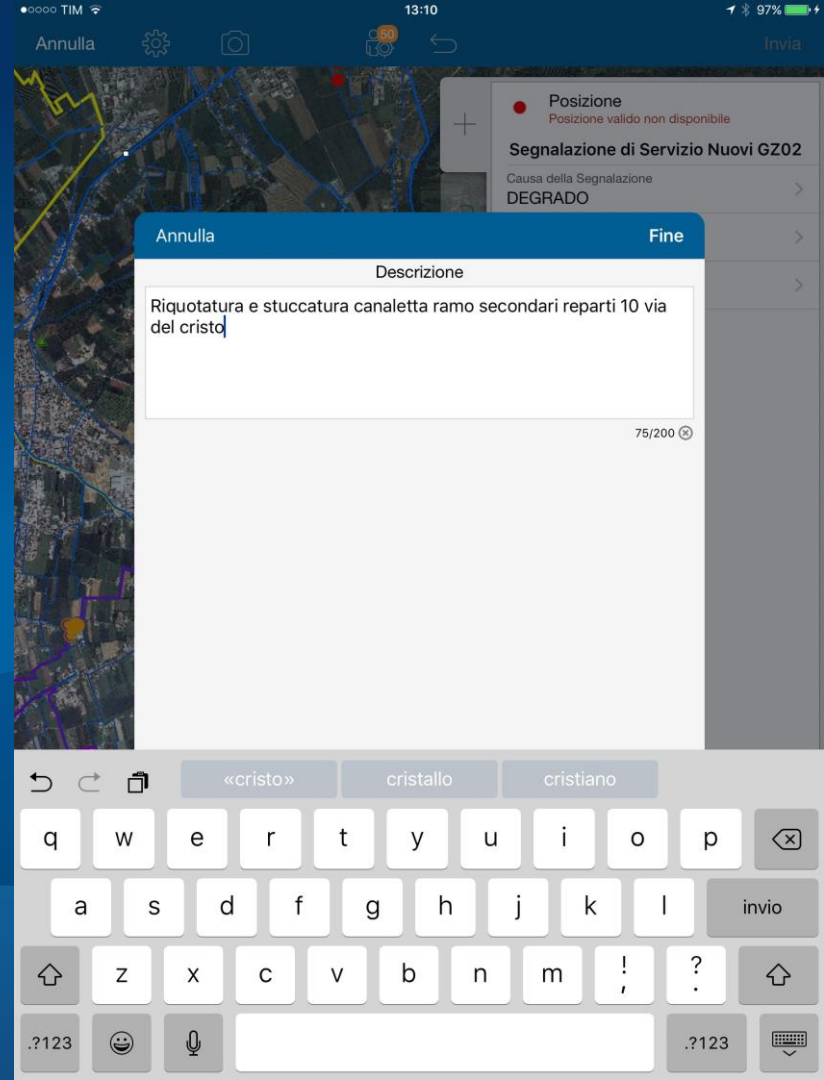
●○○○○ TIM
13:10
97%

Annulla
50
Invia

Posizione
Posizione valido non disponibile
Segnalazione di Servizio Nuovi GZ02
Causa della Segnalazione
DEGRADO

Annulla
Fine
Descrizione
Riquotatura e stuccatura canaletta ramo secondari reparti 10 via del cristo
75/200

«cristo»
cristallo
cristiano

q w e r t y u i o p
a s d f g h j k l invio
z x c v b n m ! , ? .
.?123 .?123